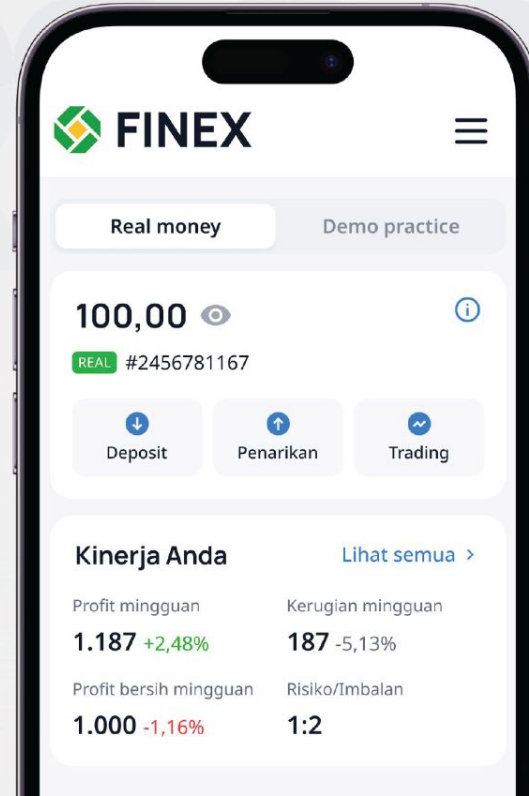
FINEX

Real money
Demo practice

100,00

REAL #2456781167

Deposit
Penarikan
Trading

Kinerja Anda
Lihat semua >

Profit mingguan
1.187 +2,48%

Kerugian mingguan
187 -5,13%

Profit bersih mingguan
1.000 -1,16%

Risiko/Imbalan
1:2